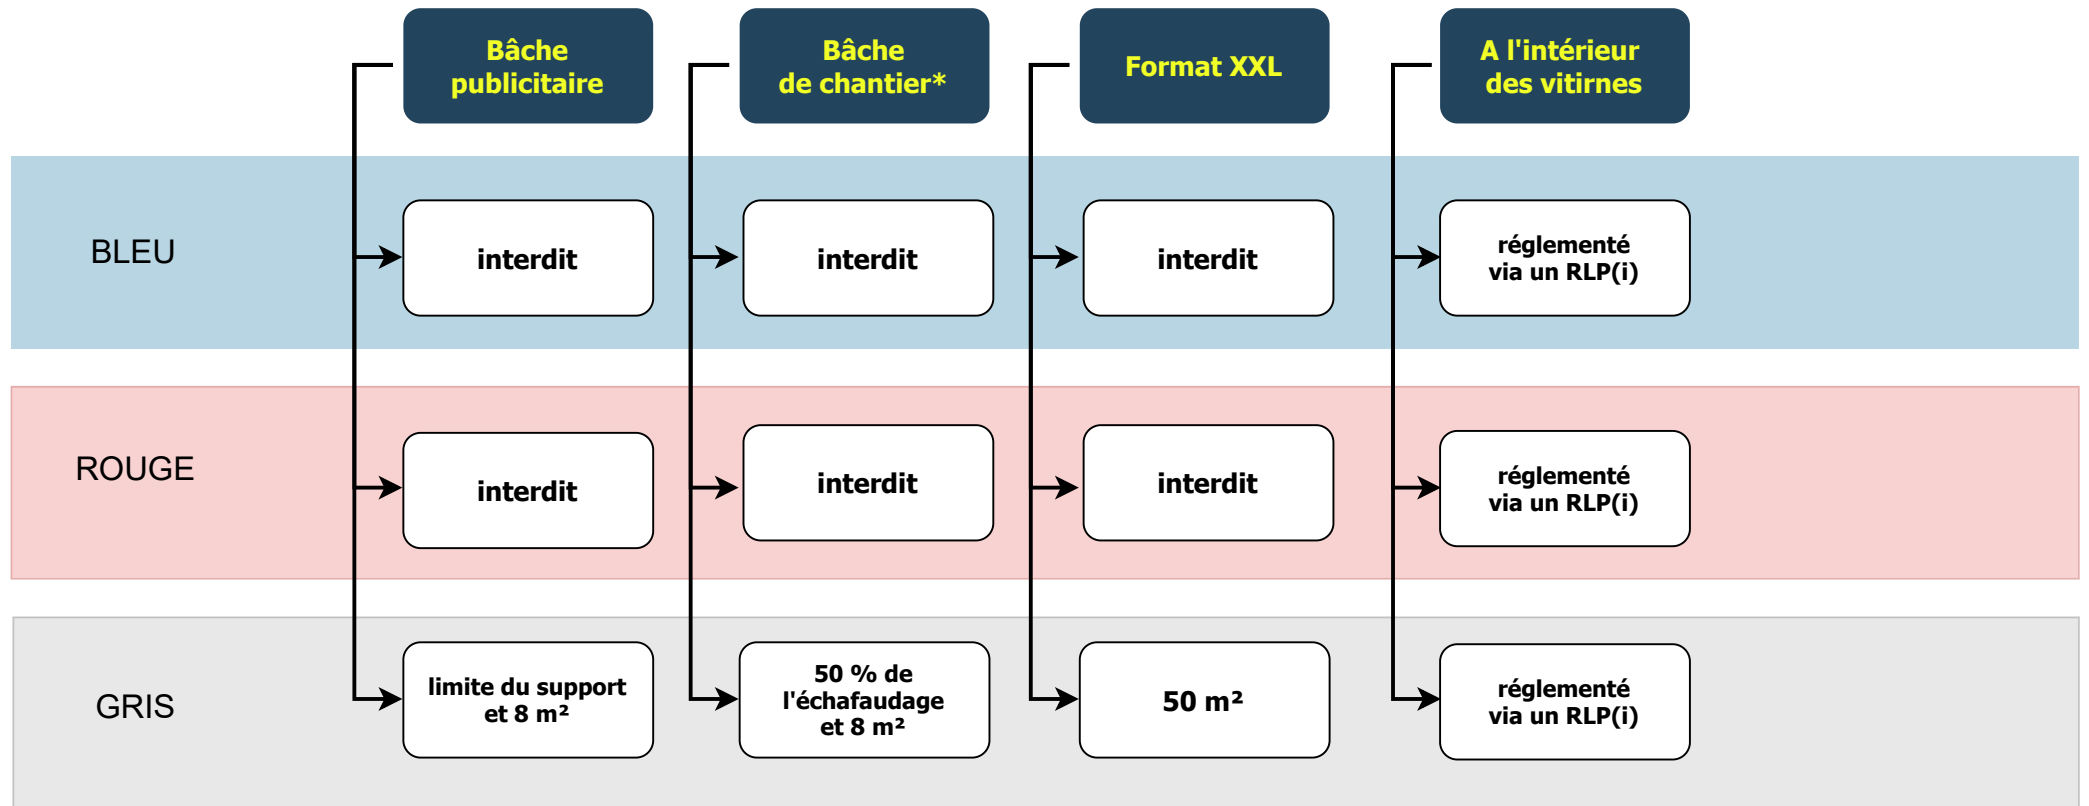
|  | Bâche publicitaire | Bâche de chantier* | Format XXL | A l'intérieur des vitirnes |
|---|---|---|---|---|
| BLEU | interdit | interdit | interdit | réglementé via un RLP(i) |
| ROUGE | interdit | interdit | interdit | réglementé via un RLP(i) |
| GRIS | limite du support et 8 m² | 50 % de l'échafaudage et 8 m² | 50 m² | réglementé via un RLP(i) |